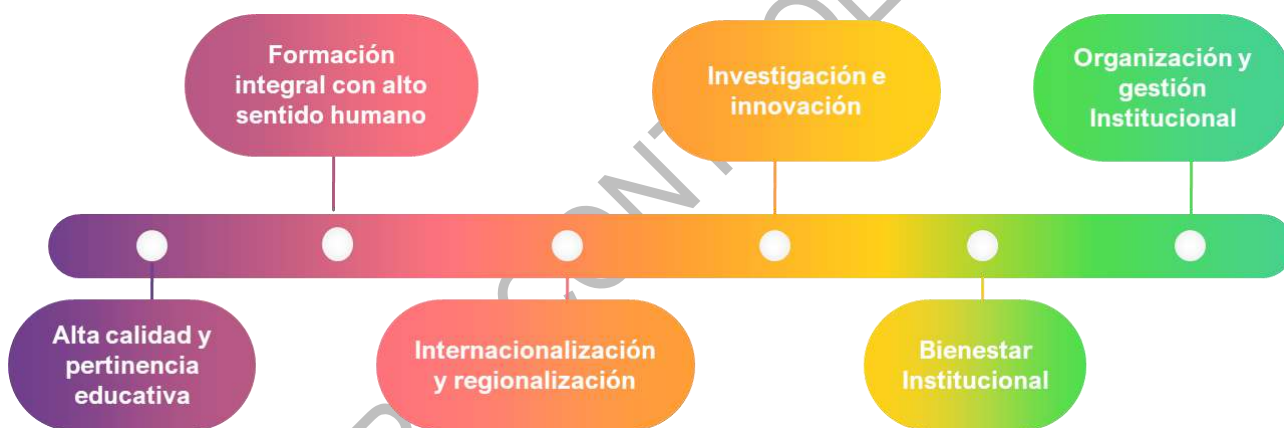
Alta calidad y pertinencia educativa

Formación integral con alto sentido humano

Internacionalización y regionalización

Investigación e innovación

Bienestar Institucional

Organización y gestión Institucional